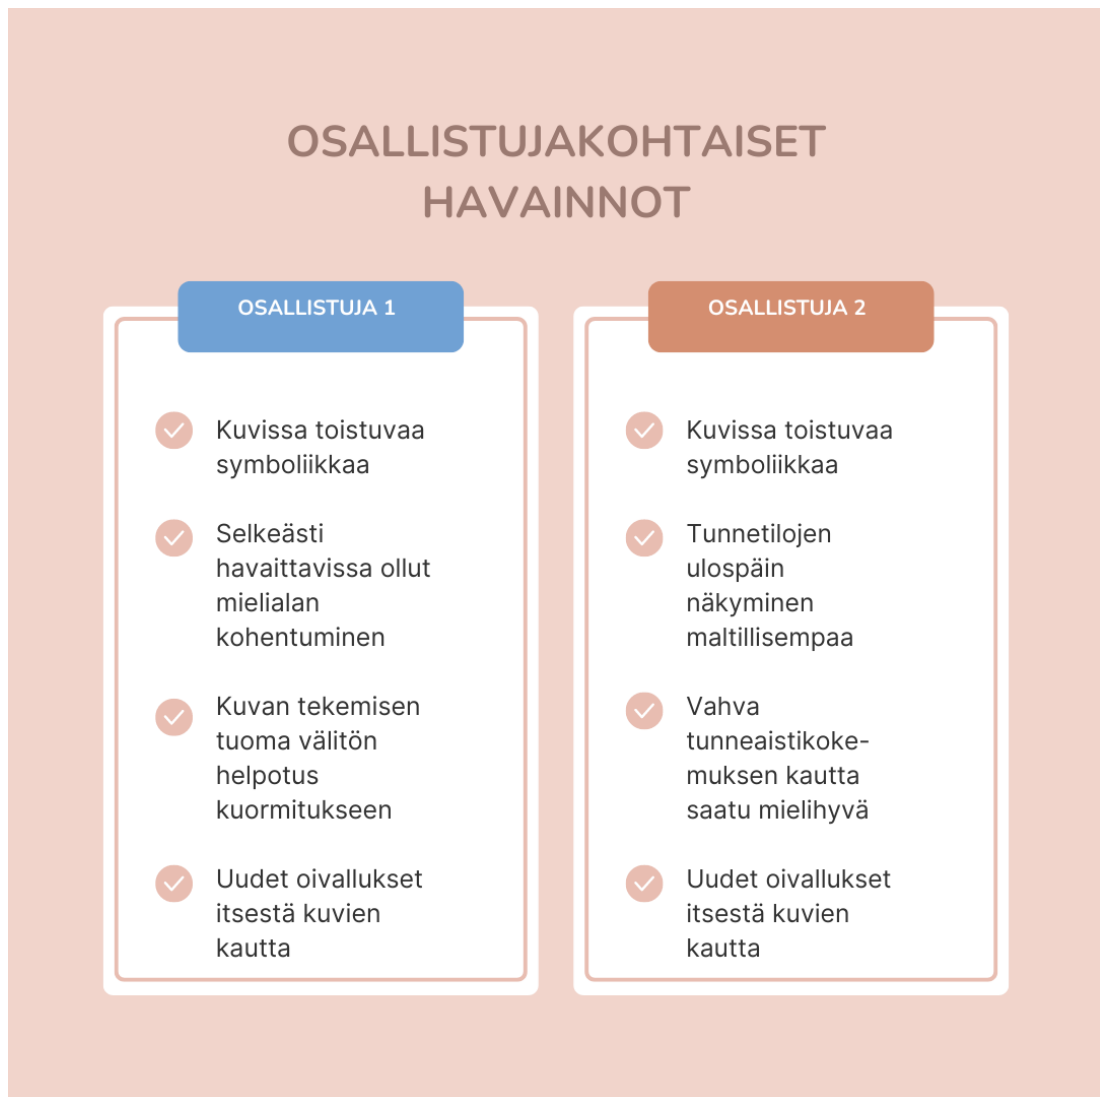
OSALLISTUJAKOHTAISET HAVAINNOT

OSALLISTUJA 1

Kuvissa toistuvaa symboliikkaa

Selkeästi havaittavissa ollut mielialan kohentuminen

Kuvan tekemisen tuoma välitön helpotus kuormitukseen

Uudet oivallukset itsestä kuvien kautta

OSALLISTUJA 2

Kuvissa toistuvaa symboliikkaa

Tunnetilojen ulospäin näkyminen maltillisempaa

Vahva tunneaistikokemuksen kautta saatu mielihyvä

Uudet oivallukset itsestä kuvien kautta